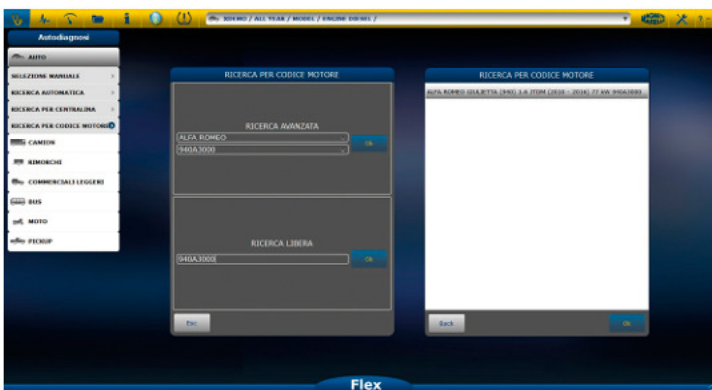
XXXXXX / ALL YEAR / MODEL / ENGINE CODES /

Autodiagnosi

AUTO

SELEZIONE MANUALE

RICERCA AUTOMATICA

RICERCA PER CENTRALINA

RICERCA PER CODICE MOTORE

CAMION

RIMORCHI

COMMERCIALI LEGGERI

BUS

MOTO

PICKUP

RICERCA PER CODICE MOTORE

RICERCA AVANZATA

ALFA ROMEO

940A3000

Ok

RICERCA LIBERA

940A3000

Ok

Esc

RICERCA PER CODICE MOTORE

ALFA ROMEO GIULIETTA (940) 1.4 JTDM (2010 - 2016) 77 kW 940A3000

Back

Ok

Flex